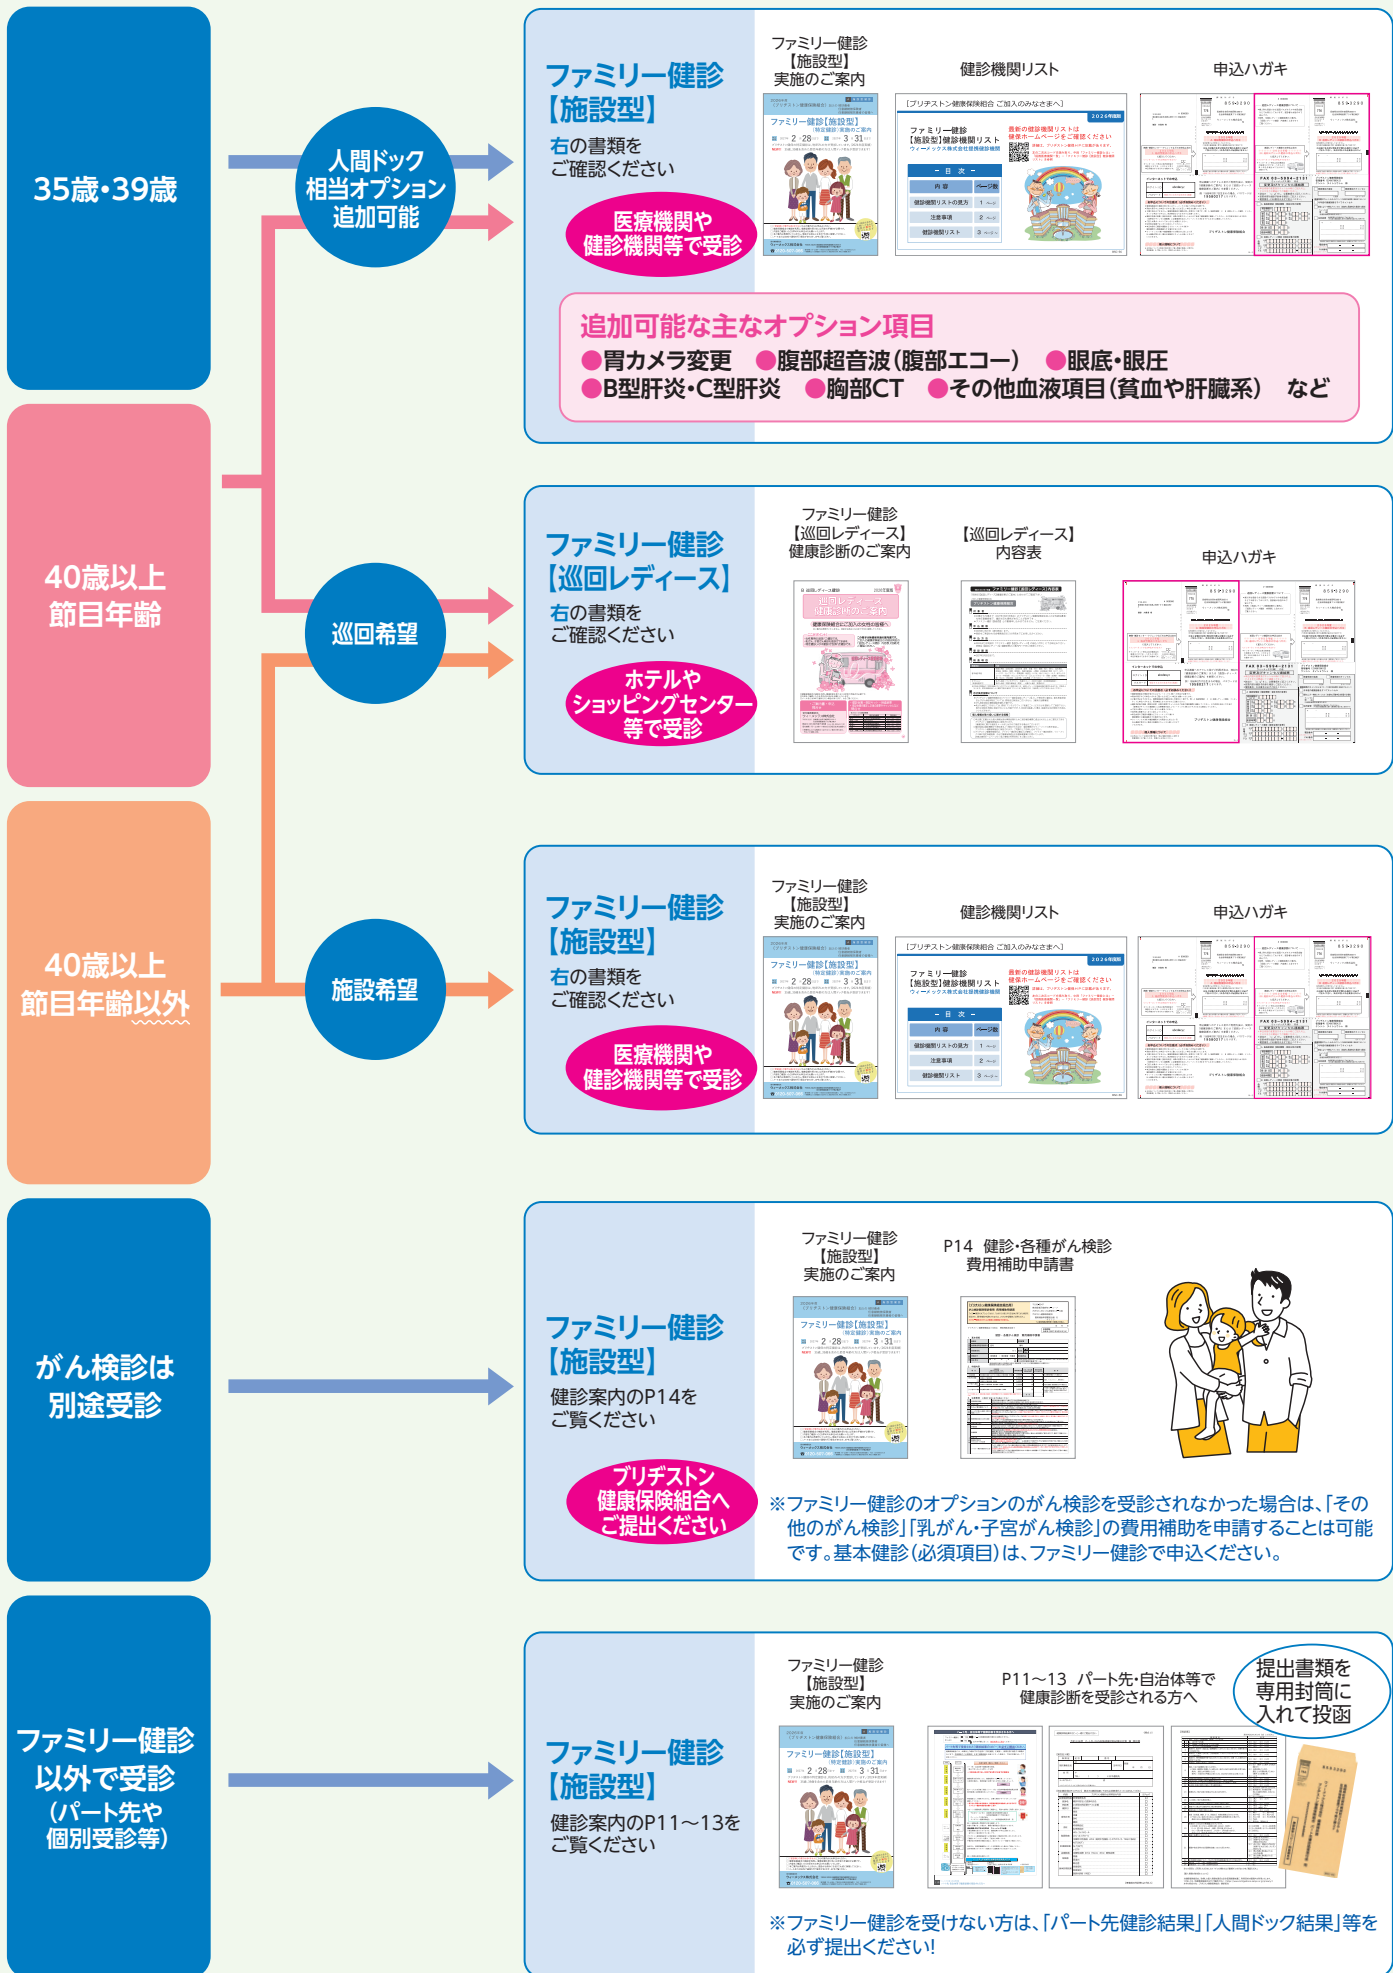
35歳・39歳

人間ドック相当オプション追加可能

ファミリー健診【施設型】
右の書類をご確認ください
医療機関や健診機関等で受診

ファミリー健診【施設型】実施のご案内
健診機関リスト
申込ハガキ

追加可能な主なオプション項目
●胃カメラ変更 ●腹部超音波(腹部エコー) ●眼底・眼圧
●B型肝炎・C型肝炎 ●胸部CT ●その他血液項目(貧血や肝臓系) など

40歳以上節目年齢

巡回希望

ファミリー健診【巡回レディース】
右の書類をご確認ください
ホテルやショッピングセンター等で受診

ファミリー健診【巡回レディース】健康診断のご案内
【巡回レディース】内容表
申込ハガキ

40歳以上節目年齢以外

施設希望

ファミリー健診【施設型】
右の書類をご確認ください
医療機関や健診機関等で受診

ファミリー健診【施設型】実施のご案内
健診機関リスト
申込ハガキ

がん検診は別途受診

ファミリー健診【施設型】
健診案内のP14をご覧ください
ブリヂストン健康保険組合へご提出ください

ファミリー健診【施設型】実施のご案内
P14 健診・各種がん検診費用補助申請書

※ファミリー健診のオプションのがん検診を受診されなかった場合は、「その他のがん検診」「乳がん・子宮がん検診」の費用補助を申請することは可能です。基本健診(必須項目)は、ファミリー健診で申込ください。

ファミリー健診以外で受診(パート先や個別受診等)

ファミリー健診【施設型】
健診案内のP11～13をご覧ください

ファミリー健診【施設型】実施のご案内
P11～13 パート先・自治体等で健康診断を受診される方へ
提出書類を専用封筒に入れて投函

※ファミリー健診を受けない方は、「パート先健診結果」「人間ドック結果」等を必ず提出ください!